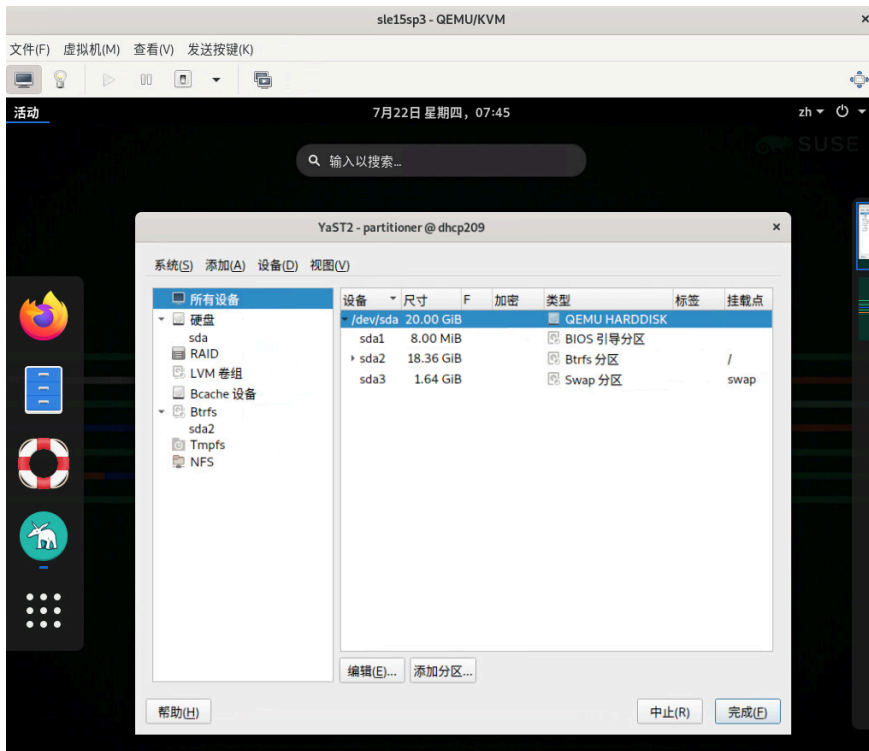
sle15sp3 - QEMU/KVM

文件(F) 虚拟机(M) 查看(V) 发送按键(K)

活动

7月22日 星期四，07:45

zh

SUSE

输入以搜索...

YaST2 - partitioner @ dhcp209

系统(S) 添加(A) 设备(D) 视图(V)

所有设备
硬盘
sda
RAID
LVM 卷组
Bcache 设备
Btrfs
sda2
Tmpfs
NFS

| 设备 | 尺寸 | F | 加密 | 类型 | 标签 | 挂载点 |
|---|---|---|---|---|---|---|
| /dev/sda | 20.00 GiB | | | QEMU HARDDISK | | |
| sda1 | 8.00 MiB | | | BIOS 引导分区 | | |
| sda2 | 18.36 GiB | | | Btrfs 分区 | | / |
| sda3 | 1.64 GiB | | | Swap 分区 | | swap |

编辑(E)... 添加分区...

帮助(H)

中止(R) 完成(F)